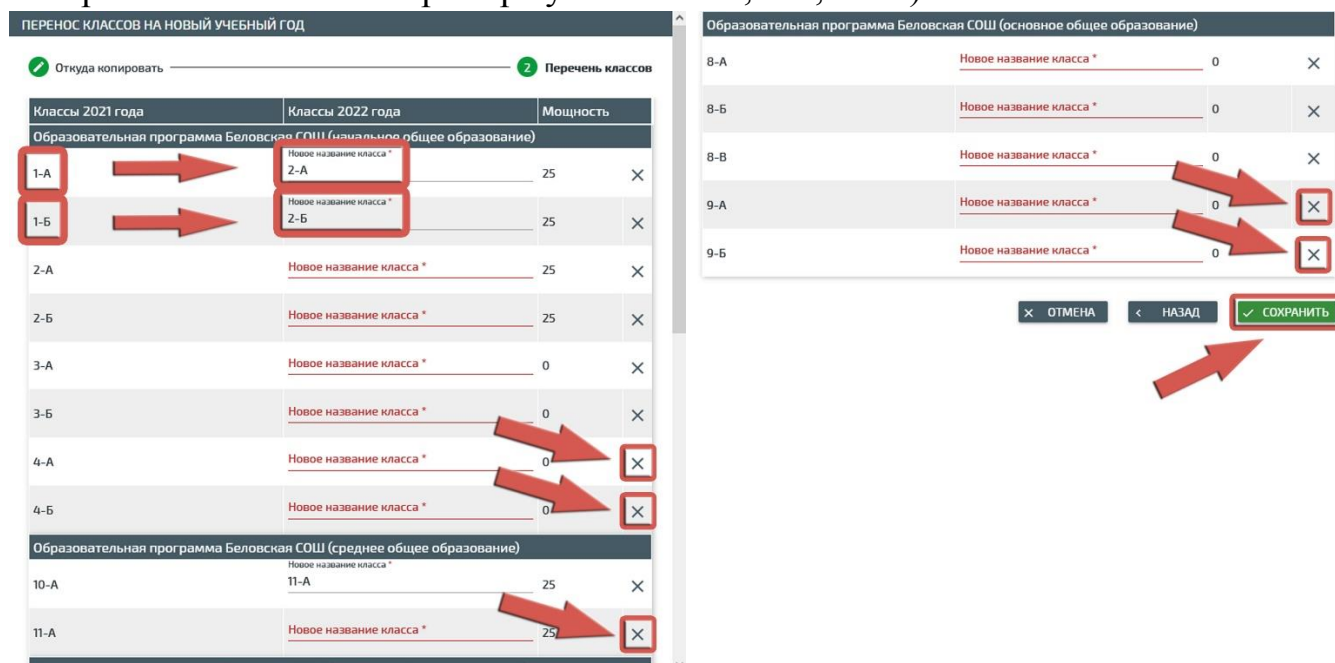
ПЕРЕНОС КЛАССОВ НА НОВЫЙ УЧЕБНЫЙ ГОД

Откуда копировать

2 Перечень классов

| Классы 2021 года | Классы 2022 года | Мощность |
|---|---|---|
| Образовательная программа Беловская СОШ (начальное общее образование) | | |
| 1-А | Новое название класса * 2-А | 25 |
| 1-Б | Новое название класса * 2-Б | 25 |
| 2-А | Новое название класса * | 25 |
| 2-Б | Новое название класса * | 25 |
| 3-А | Новое название класса * | 0 |
| 3-Б | Новое название класса * | 0 |
| 4-А | Новое название класса * | 0 |
| 4-Б | Новое название класса * | 0 |
| Образовательная программа Беловская СОШ (среднее общее образование) | | |
| 10-А | Новое название класса * 11-А | 25 |
| 11-А | Новое название класса * | 25 |

| Образовательная программа Беловская СОШ (основное общее образование) | | |
|---|---|---|
| 8-А | Новое название класса * | 0 |
| 8-Б | Новое название класса * | 0 |
| 8-В | Новое название класса * | 0 |
| 9-А | Новое название класса * | 0 |
| 9-Б | Новое название класса * | 0 |

ОТМЕНА НАЗАД СОХРАНИТЬ